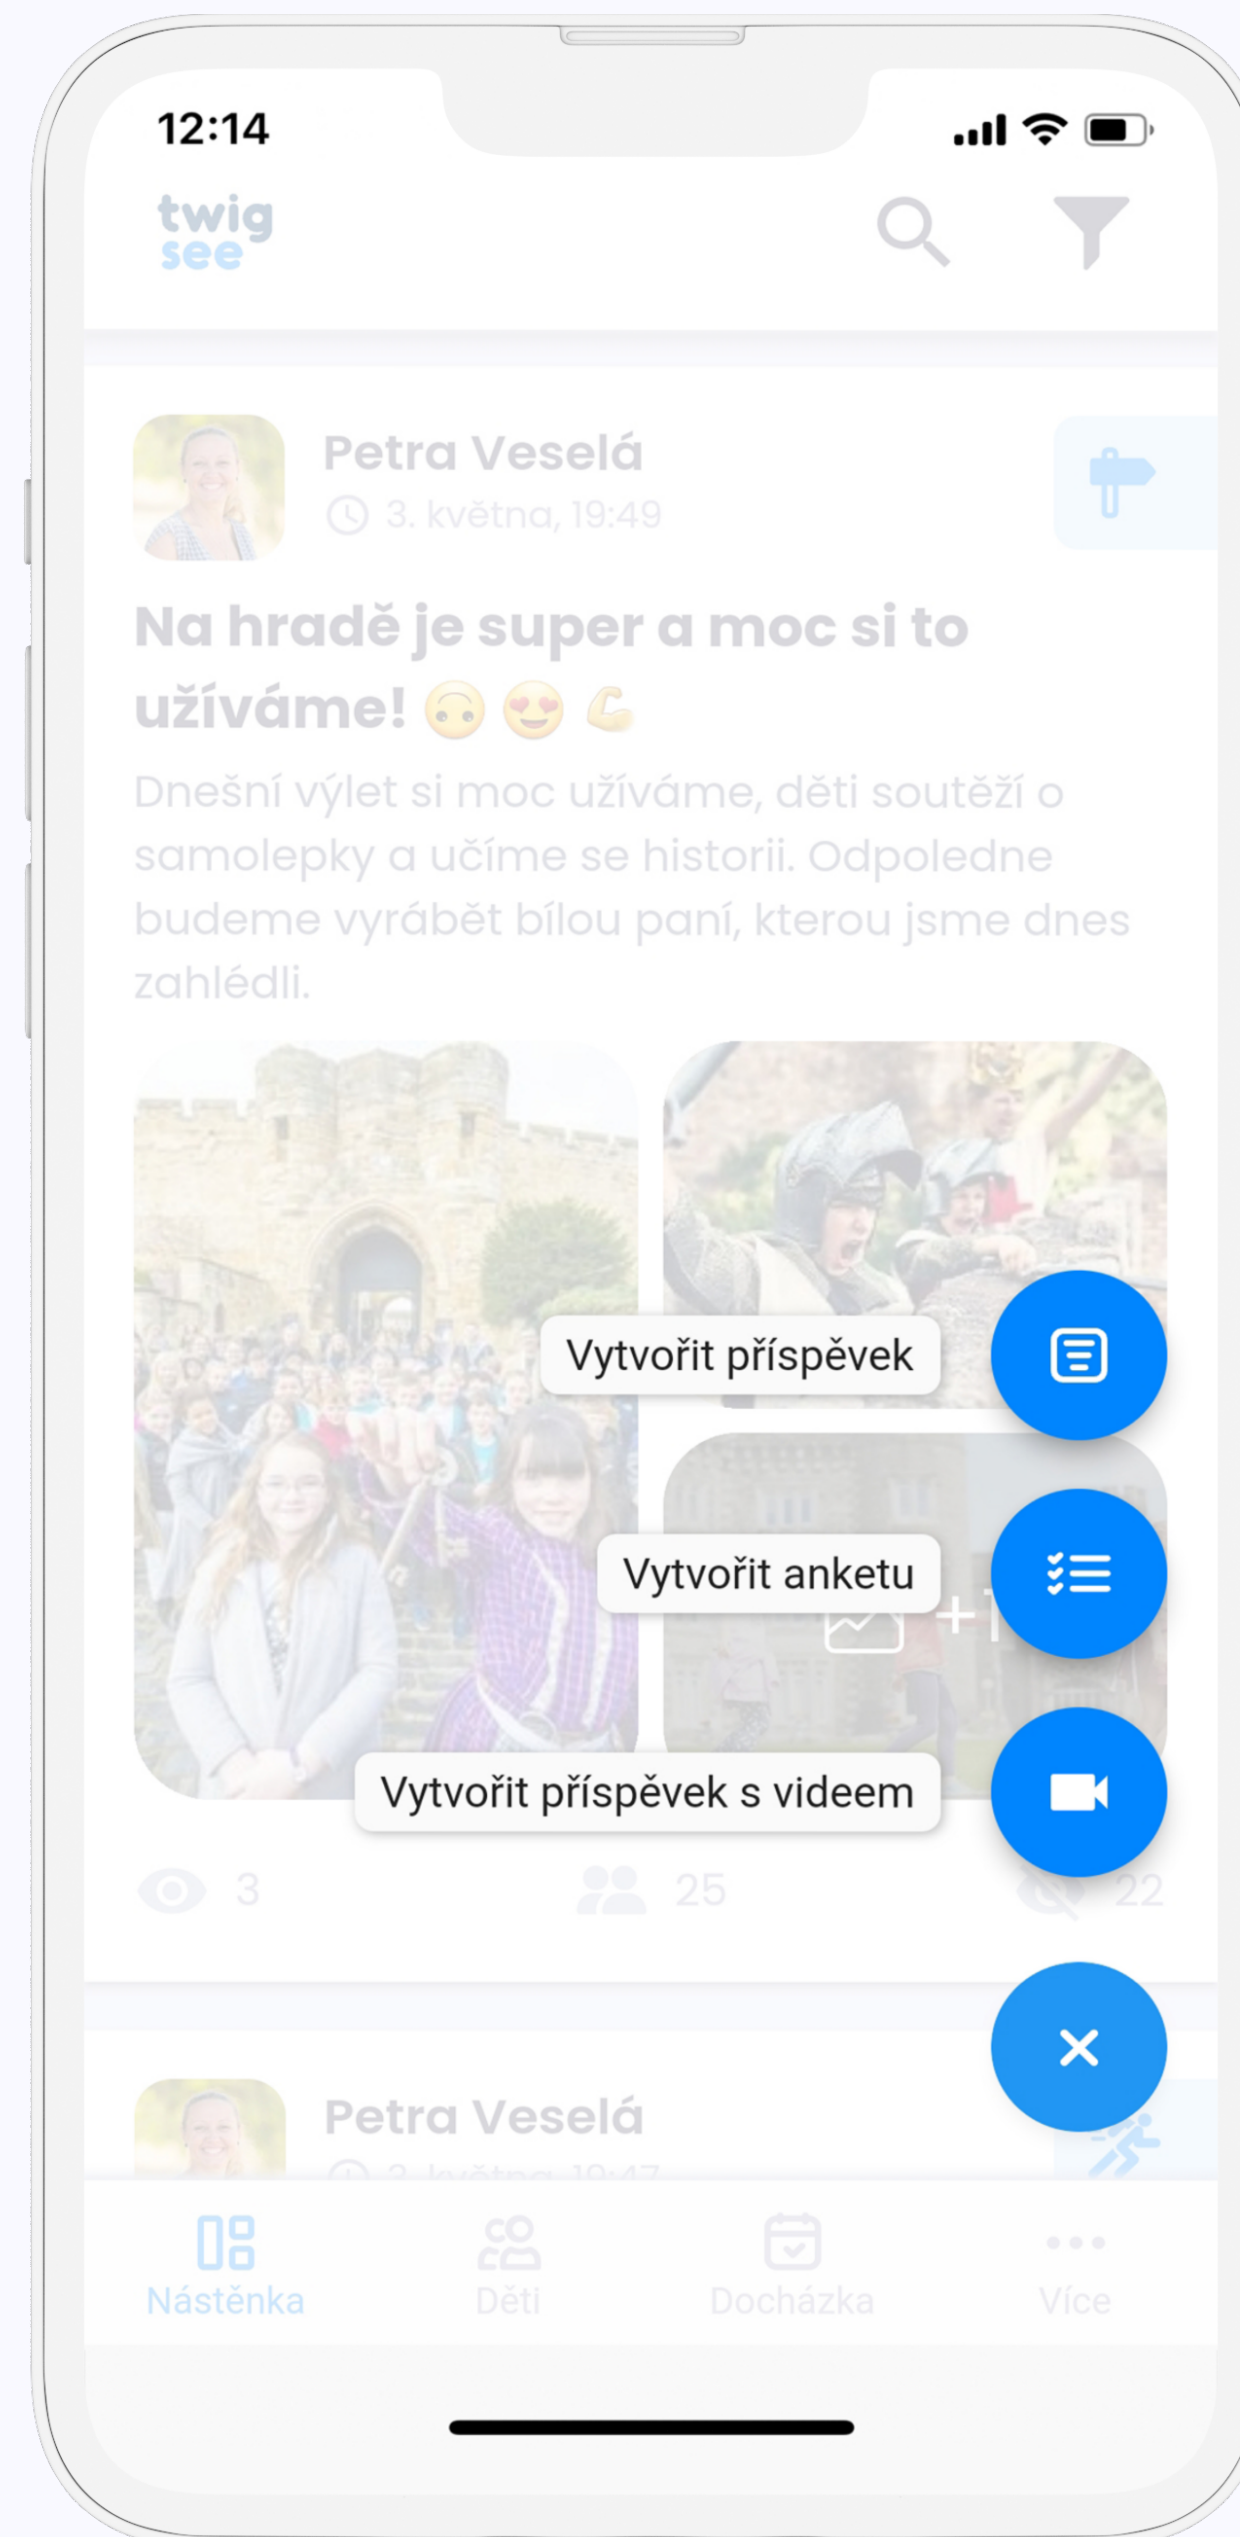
12:14

twig see

Petra Veselá
3. května, 19:49

Na hradě je super a moc si to užíváme! 🙃 😍 💪

Dnešní výlet si moc užíváme, děti soutěží o samolepky a učíme se historii. Odpoledne budeme vyrábět bílou paní, kterou jsme dnes zahlédli.

Vytvořit příspěvek

Vytvořit anketu

+1

Vytvořit příspěvek s videem

3 25 22

Petra Veselá
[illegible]

Nástěnka Děti Docházka Více